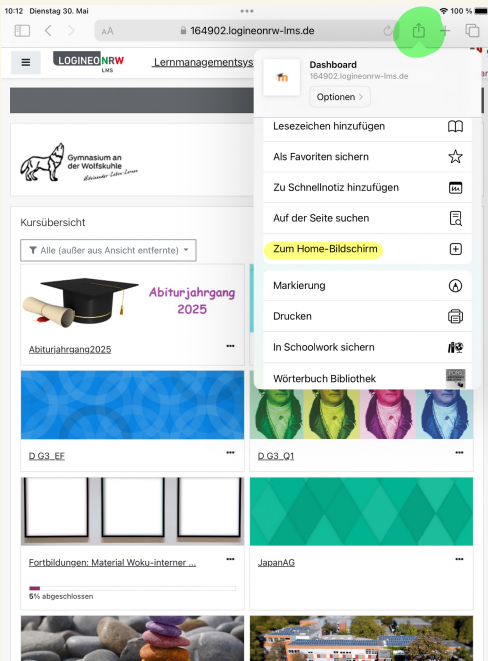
10:12 Dienstag 30. Mai

100 %

AA

164902.logineonrw-lms.de

LOGINEO NRW LMS

Lernmanagementsys

Dashboard

164902.logineonrw-lms.de

Optionen

Lesezeichen hinzufügen

Als Favoriten sichern

Zu Schnellnotiz hinzufügen

Auf der Seite suchen

Zum Home-Bildschirm

Markierung

Drucken

In Schoolwork sichern

Wörterbuch Bibliothek

Gymnasium an der Wolfskuhle

Kursübersicht

Alle (außer aus Ansicht entfernte)

Abiturjahrgang 2025

Abiturjahrgang2025

D G3_EF

D G3_Q1

Fortbildungen: Material Woku-interner ...

5% abgeschlossen

JapanAG